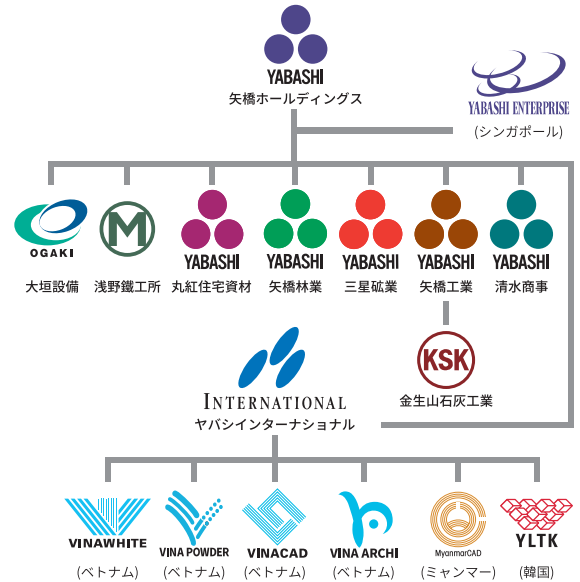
YABASHI
矢橋ホールディングス

YABASHI ENTERPRISE
(シンガポール)

OGAKI
大垣設備

浅野鐵工所

YABASHI
丸紅住宅資材

YABASHI
矢橋林業

YABASHI
三星砿業

YABASHI
矢橋工業

YABASHI
清水商事

INTERNATIONAL
ヤバシインターナショナル

KSK
金生山石灰工業

VINAWHITE
(ベトナム)

VINA POWDER
(ベトナム)

VINACAD
(ベトナム)

VINA ARCHI
(ベトナム)

MyanmarCAD
(ミャンマー)

YLTK
(韓国)